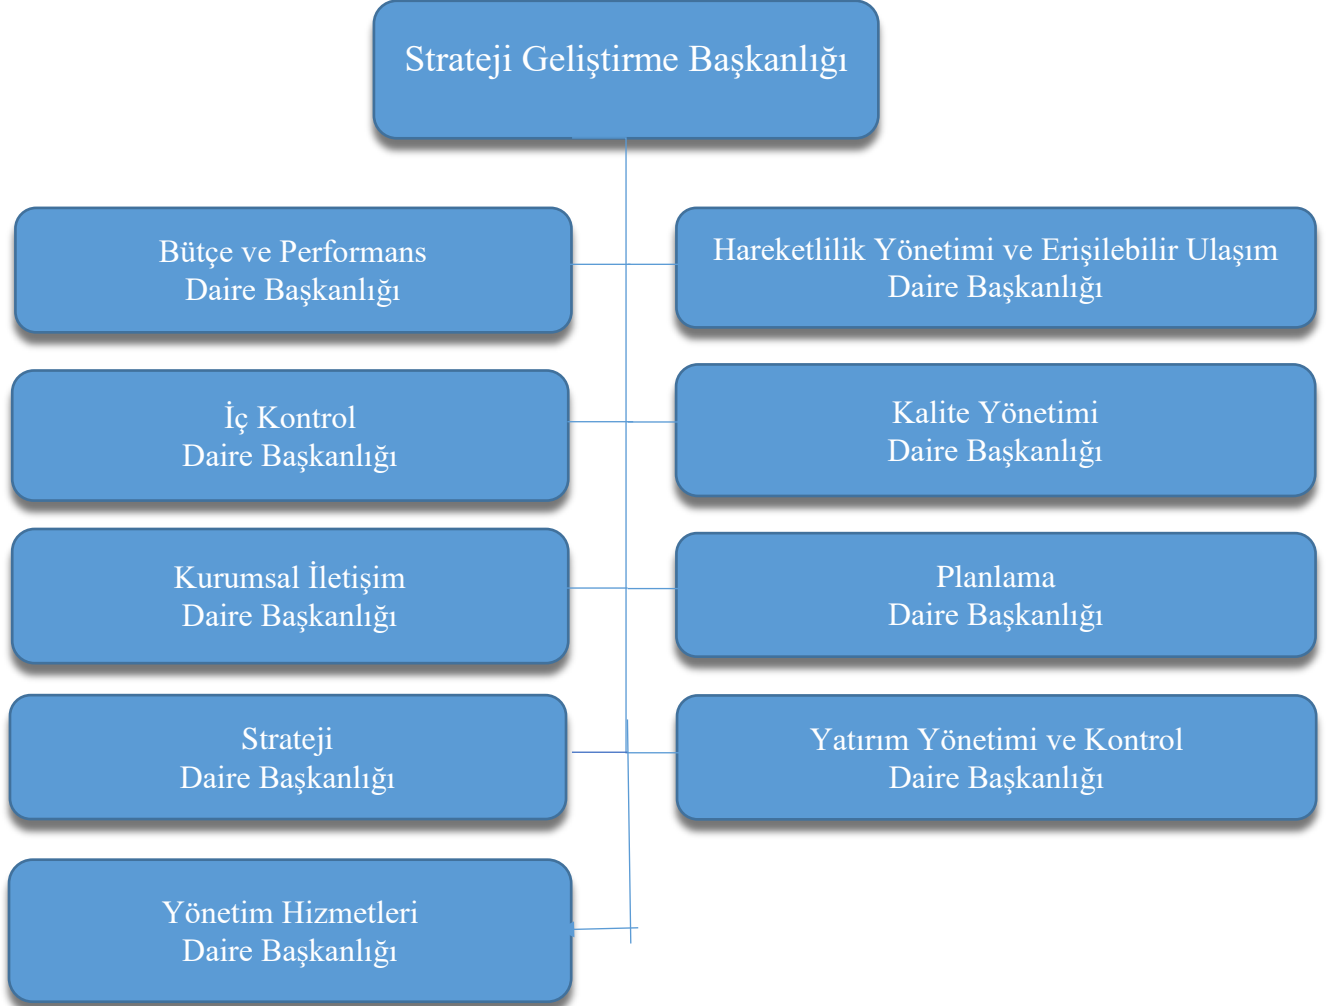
Strateji Geliştirme Başkanlığı

Bütçe ve Performans
Daire Başkanlığı

Hareketlilik Yönetimi ve Erişilebilir Ulaşım
Daire Başkanlığı

İç Kontrol
Daire Başkanlığı

Kalite Yönetimi
Daire Başkanlığı

Kurumsal İletişim
Daire Başkanlığı

Planlama
Daire Başkanlığı

Strateji
Daire Başkanlığı

Yatırım Yönetimi ve Kontrol
Daire Başkanlığı

Yönetim Hizmetleri
Daire Başkanlığı